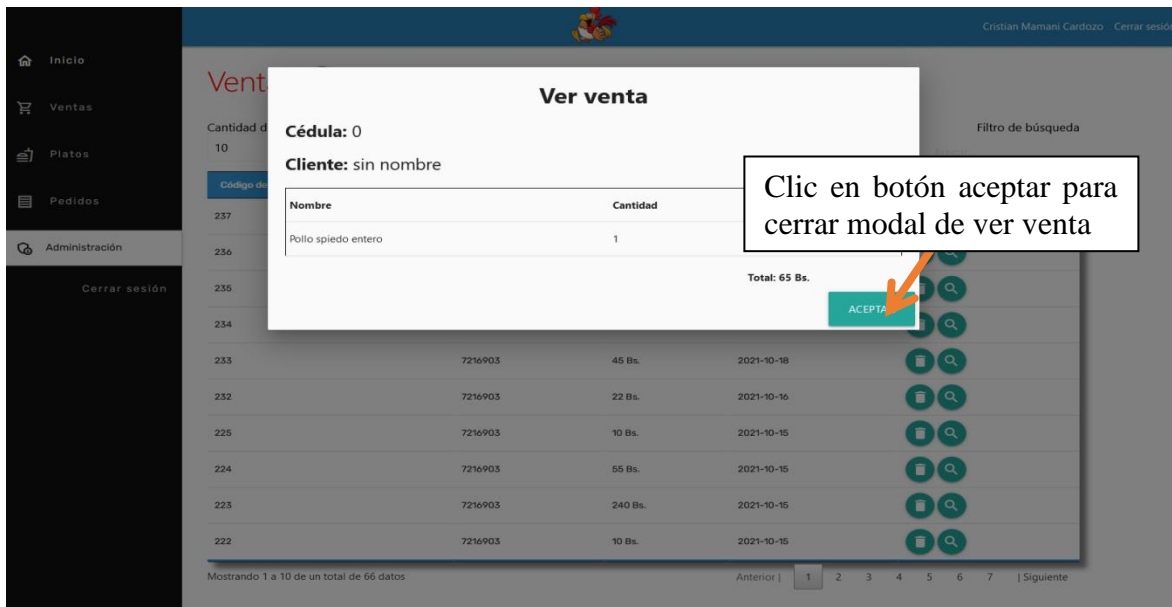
Cristian Mamani Cardozo Cerrar sesió

Inicio
Ventas
Platos
Pedidos
Administración
Cerrar sesión

Vent

Cantidad d
10

Filtro de búsqueda

Código de

Ver venta

Cédula: 0

Cliente: sin nombre

| Nombre | Cantidad |
|---|---|
| Pollo spiedo entero | 1 |

Total: 65 Bs.

ACEPTA

Clic en botón aceptar para cerrar modal de ver venta

| | | | |
|---|---|---|---|
| 237 | | | |
| 236 | | | |
| 235 | | | |
| 234 | | | |
| 233 | 7216903 | 45 Bs. | 2021-10-18 |
| 232 | 7216903 | 22 Bs. | 2021-10-16 |
| 225 | 7216903 | 10 Bs. | 2021-10-15 |
| 224 | 7216903 | 55 Bs. | 2021-10-15 |
| 223 | 7216903 | 240 Bs. | 2021-10-15 |
| 222 | 7216903 | 10 Bs. | 2021-10-15 |

Mostrando 1 a 10 de un total de 66 datos

Anterior | 1 2 3 4 5 6 7 | Siguiente